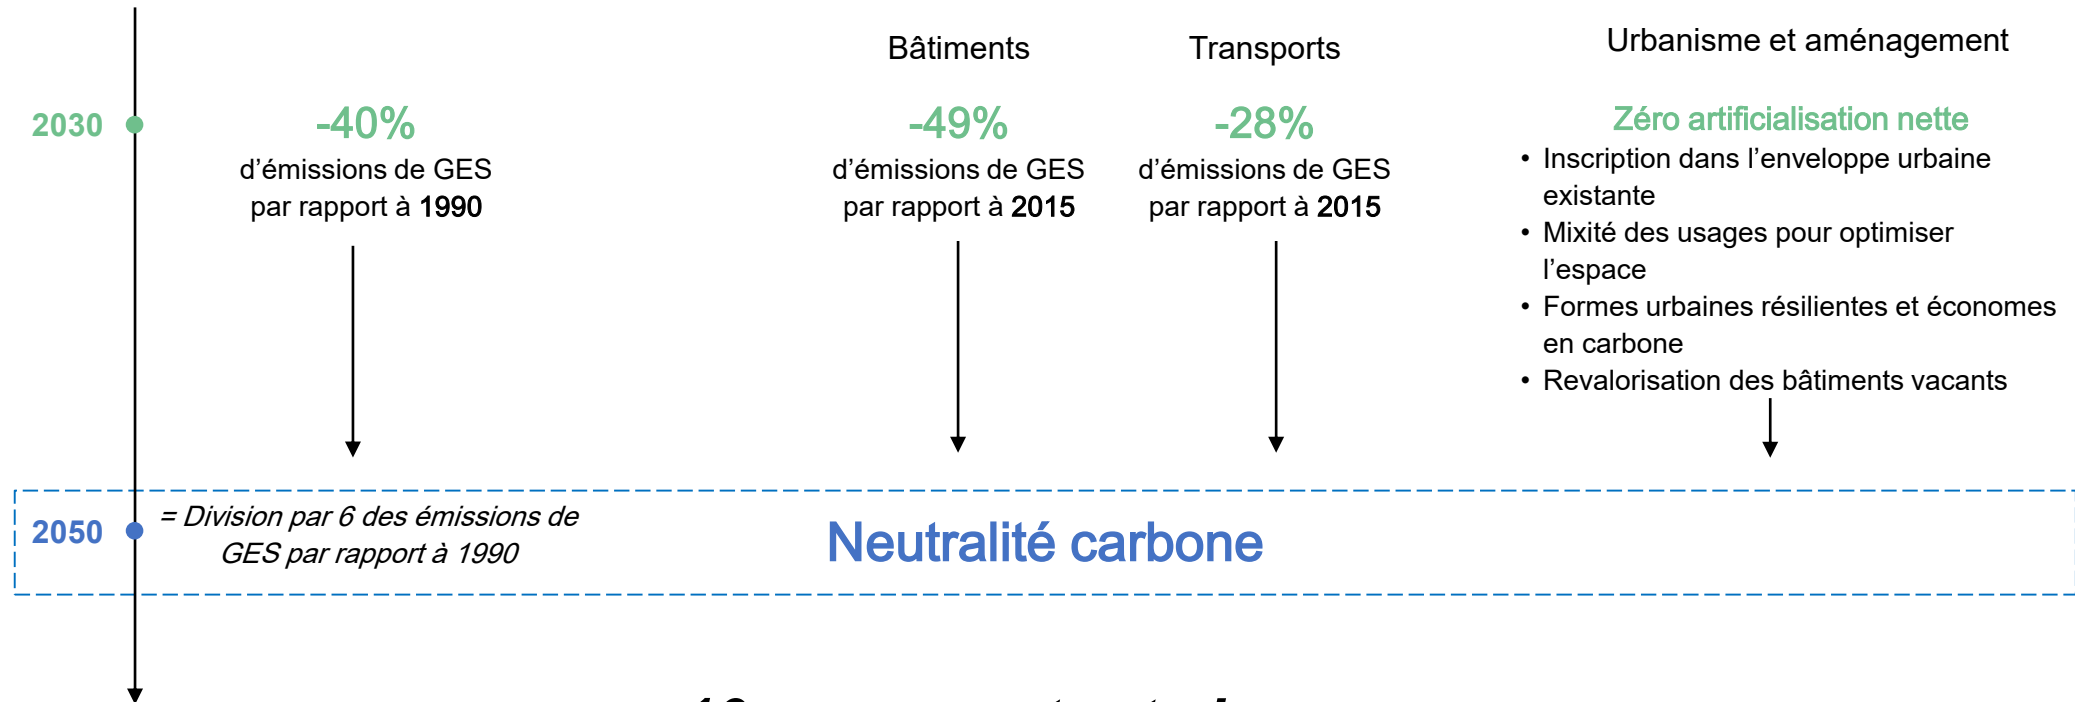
Bâtiments

Transports

Urbanisme et aménagement

2030

-40%
d’émissions de GES par rapport à 1990

-49%
d’émissions de GES par rapport à 2015

-28%
d’émissions de GES par rapport à 2015

Zéro artificialisation nette
• Inscription dans l’enveloppe urbaine existante
• Mixité des usages pour optimiser l’espace
• Formes urbaines résilientes et économes en carbone
• Revalorisation des bâtiments vacants

2050

= Division par 6 des émissions de GES par rapport à 1990

Neutralité carbone

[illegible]